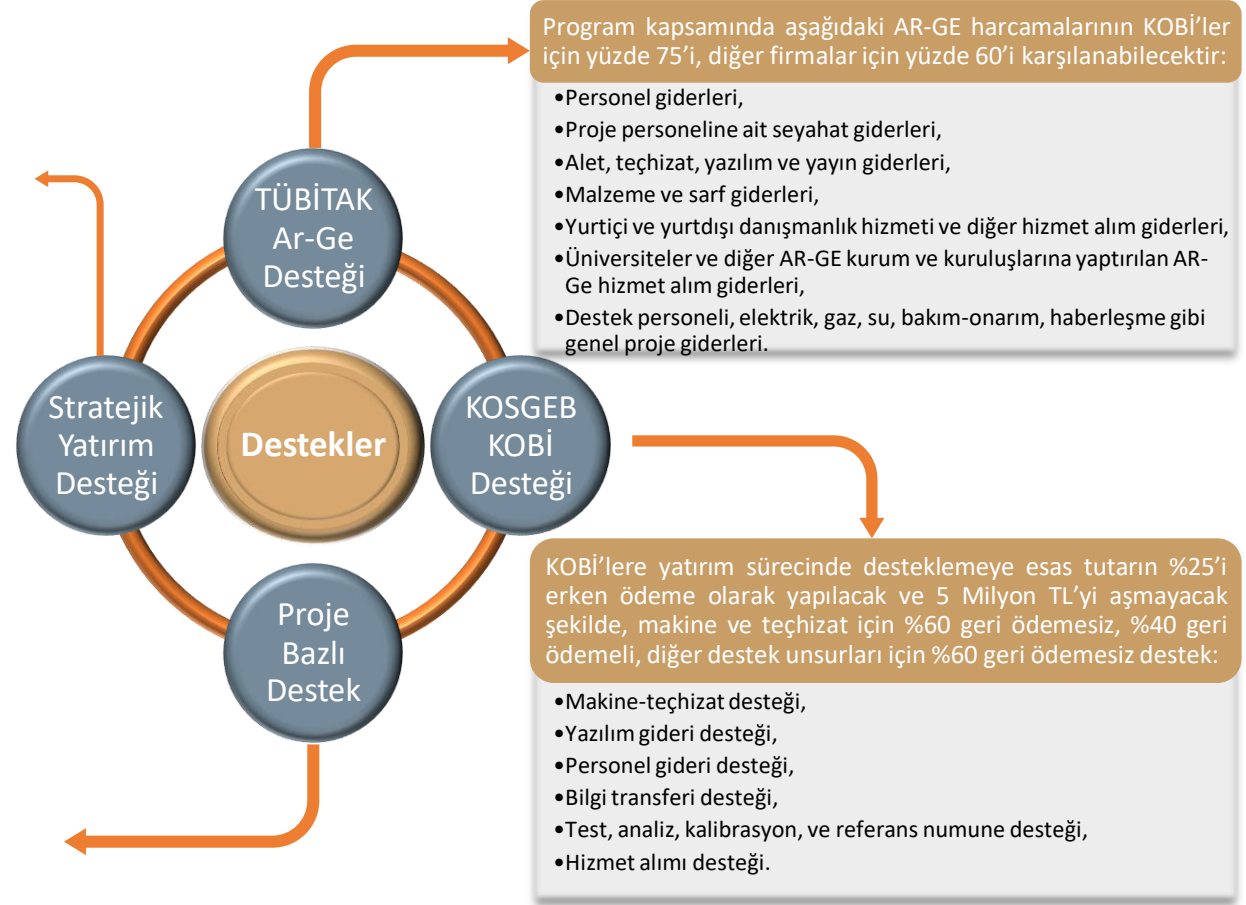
TÜBİTAK Ar-Ge Desteği

Program kapsamında aşağıdaki AR-GE harcamalarının KOBİ'ler için yüzde 75'i, diğer firmalar için yüzde 60'i karşılanabilecektir:

•Personel giderleri,
•Proje personeline ait seyahat giderleri,
•Alet, teçhizat, yazılım ve yayın giderleri,
•Malzeme ve sarf giderleri,
•Yurtiçi ve yurtdışı danışmanlık hizmeti ve diğer hizmet alım giderleri,
•Üniversiteler ve diğer AR-GE kurum ve kuruluşlarına yaptırılan AR-Ge hizmet alım giderleri,
•Destek personeli, elektrik, gaz, su, bakım-onarım, haberleşme gibi genel proje giderleri.

Stratejik Yatırım Desteği

Destekler

KOSGEB KOBİ Desteği

Proje Bazlı Destek

KOBİ'lere yatırım sürecinde desteklemeye esas tutarın %25'i erken ödeme olarak yapılacak ve 5 Milyon TL'yi aşmayacak şekilde, makine ve teçhizat için %60 geri ödemesiz, %40 geri ödemeli, diğer destek unsurları için %60 geri ödemesiz destek:

•Makine-teçhizat desteği,
•Yazılım gideri desteği,
•Personel gideri desteği,
•Bilgi transferi desteği,
•Test, analiz, kalibrasyon, ve referans numune desteği,
•Hizmet alımı desteği.